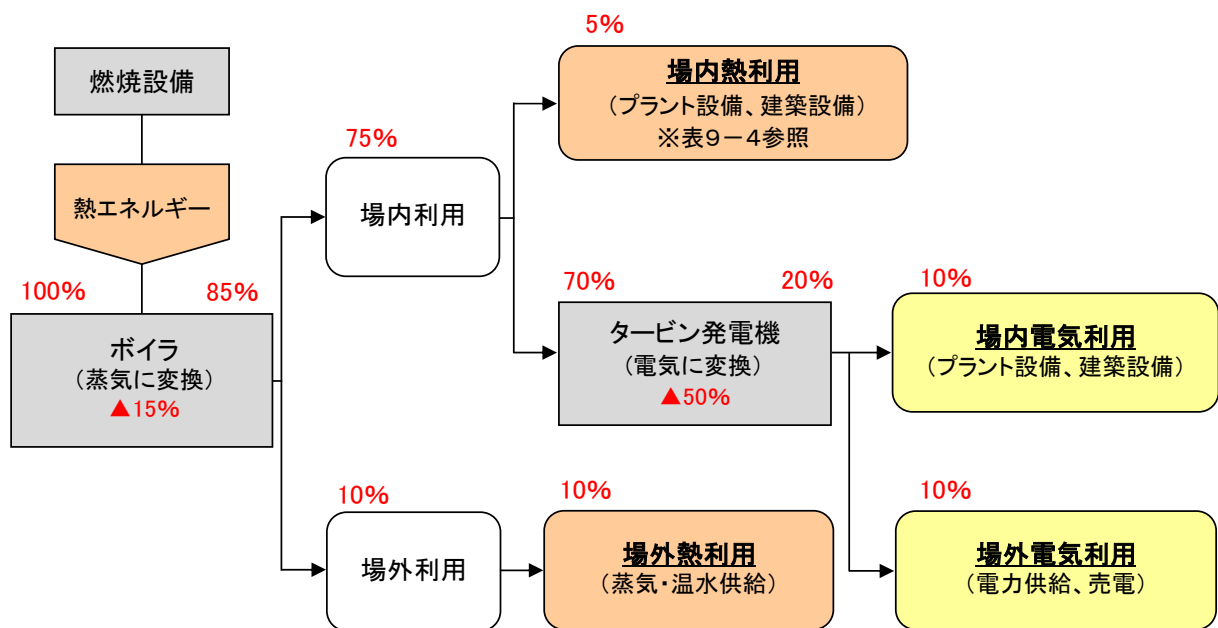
燃焼設備

熱エネルギー

100%

85%

ボイラ
（蒸気に変換）
▲15%

75%

場内利用

5%

場内熱利用
（プラント設備、建築設備）
※表９－４参照

70%

20%

タービン発電機
（電気に変換）
▲50%

10%

場内電気利用
（プラント設備、建築設備）

10%

場外利用

10%

場外熱利用
（蒸気･温水供給）

10%

場外電気利用
（電力供給、売電）